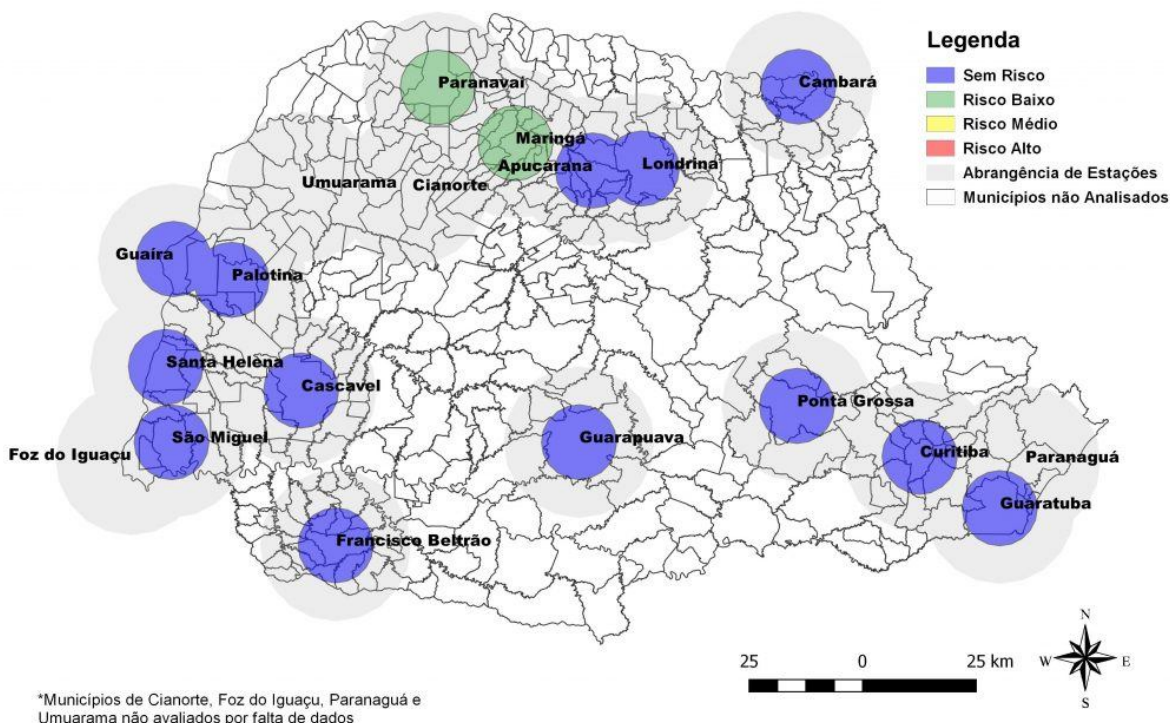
Legenda
Sem Risco
Risco Baixo
Risco Médio
Risco Alto
Abrangência de Estações
Municípios não Analisados

Paranavaí
Cambará
Maringá
Apucarana
Londrina
Umuarama
Cianorte
Guaíra
Palotina
Santa Helena
Cascavel
São Miguel
Foz do Iguaçu
Guarapuava
Ponta Grossa
Curitiba
Paranaguá
Guaratuba
Francisco Beltrão

25 0 25 km
N
W E
S

*Municípios de Cianorte, Foz do Iguaçu, Paranaguá e Umuarama não avaliados por falta de dados